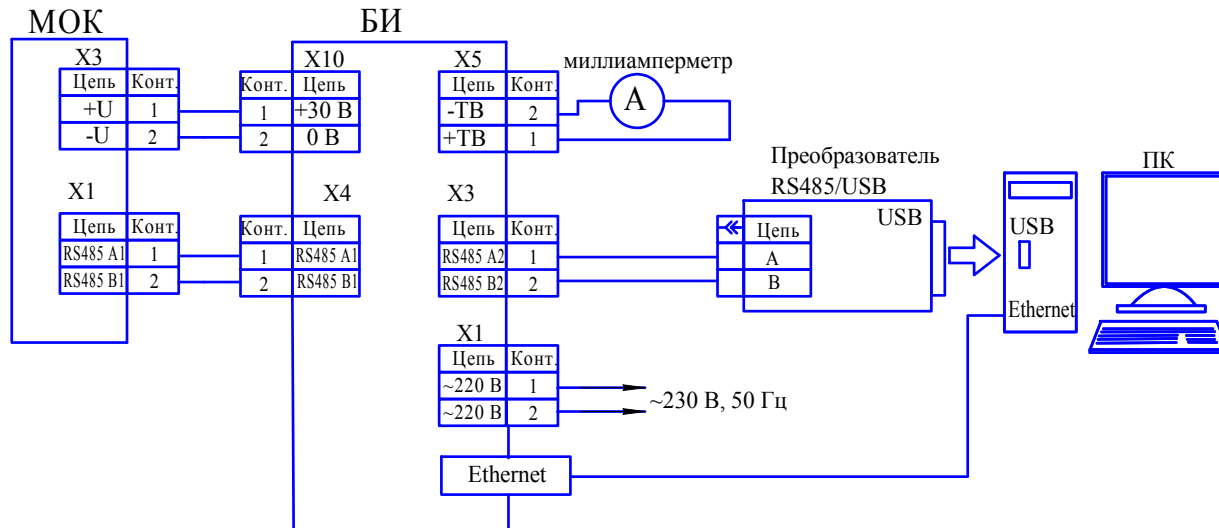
МОК

БИ

X3

| Цепь | Конт. |
|---|---|
| +U | 1 |
| -U | 2 |

X10

| Конт. | Цепь |
|---|---|
| 1 | +30 В |
| 2 | 0 В |

X5

| Цепь | Конт. |
|---|---|
| -ТВ | 2 |
| +ТВ | 1 |

миллиамперметр

A

X1

| Цепь | Конт. |
|---|---|
| RS485 A1 | 1 |
| RS485 B1 | 2 |

X4

| Конт. | Цепь |
|---|---|
| 1 | RS485 A1 |
| 2 | RS485 B1 |

X3

| Цепь | Конт. |
|---|---|
| RS485 A2 | 1 |
| RS485 B2 | 2 |

Преобразователь RS485/USB

USB

| Цепь |
|---|
| A |
| B |

ПК

USB

Ethernet

X1

| Цепь | Конт. |
|---|---|
| ~220 В | 1 |
| ~220 В | 2 |

~230 В, 50 Гц

Ethernet